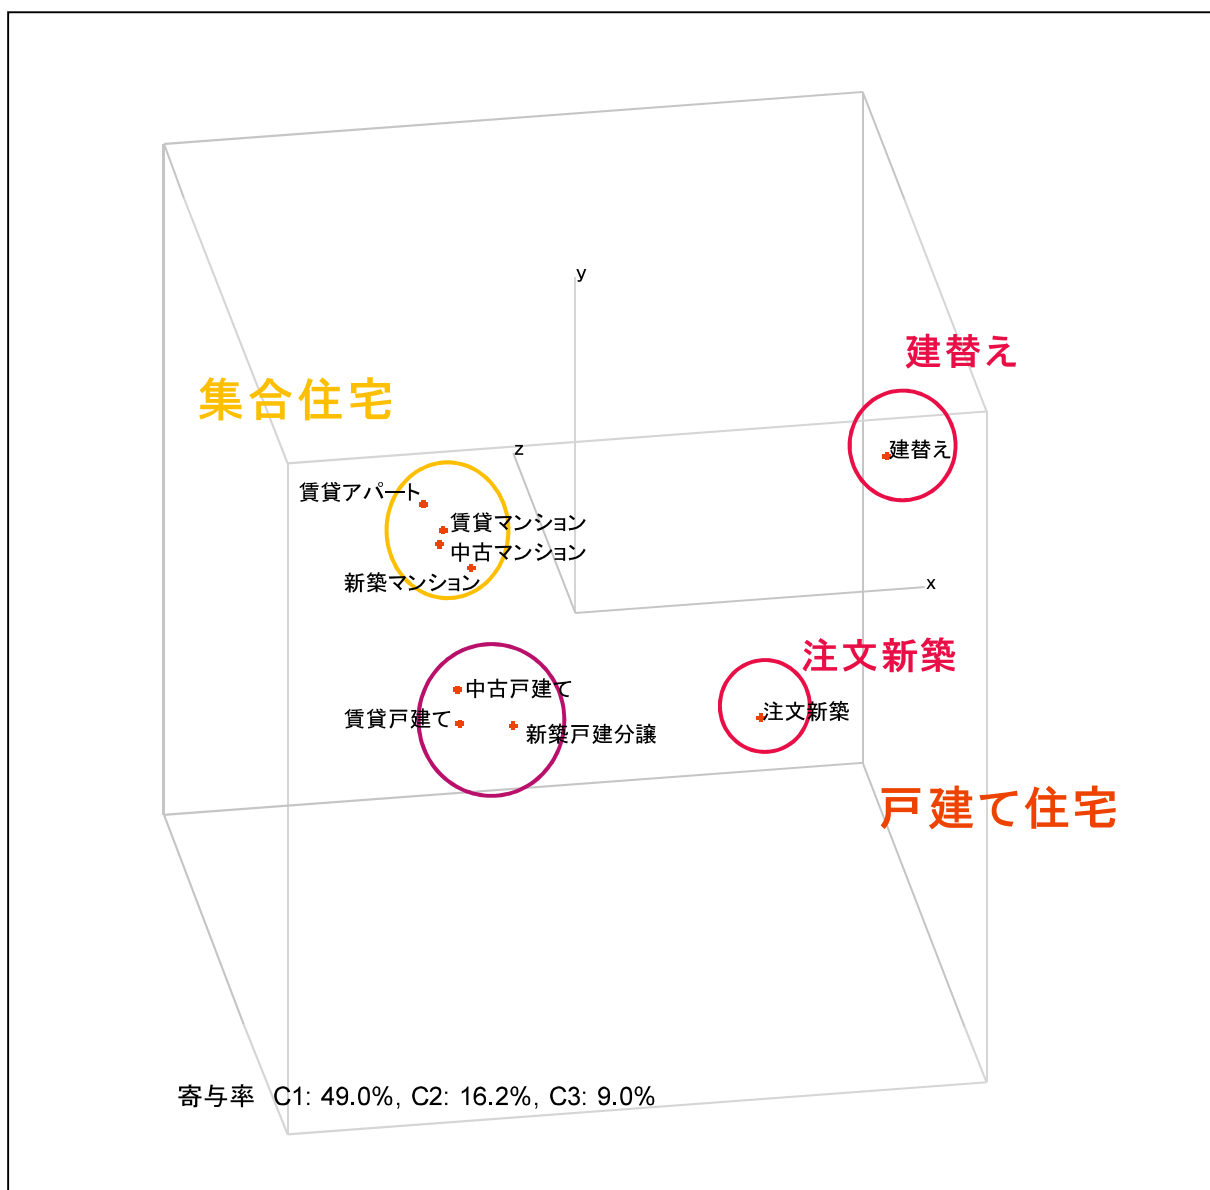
y

建替え

集合住宅

z

建替え

賃貸アパート

賃貸マンション

中古マンション

新築マンション

x

注文新築

中古戸建て

賃貸戸建て

新築戸建分譲

注文新築

戸建て住宅

寄与率 C1: 49.0%, C2: 16.2%, C3: 9.0%